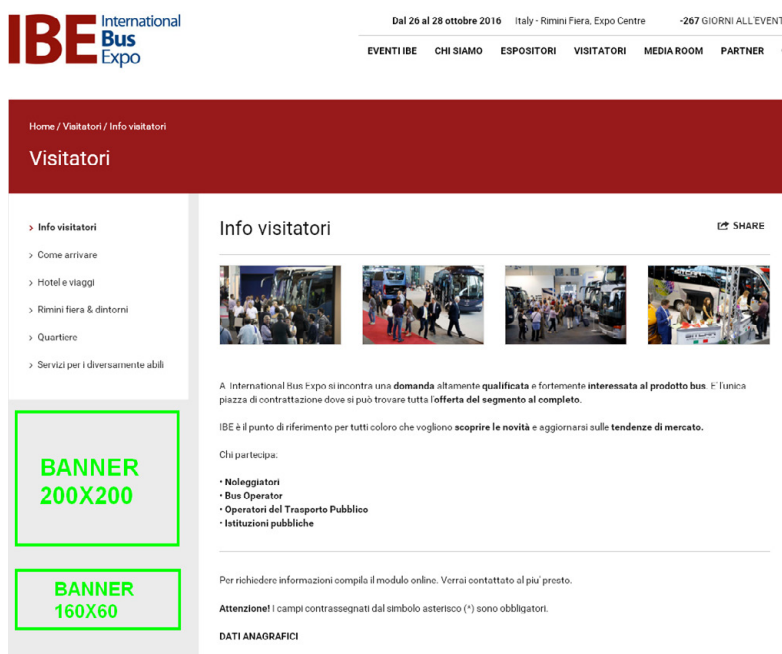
IBE International Bus Expo

Dal 26 al 28 ottobre 2016 Italy - Rimini Fiera, Expo Centre -267 GIORNI ALL'EVENT

EVENTI IBE CHI SIAMO ESPOSITORI VISITATORI MEDIA ROOM PARTNER

Home / Visitatori / Info visitatori

Visitatori

› Info visitatori
› Come arrivare
› Hotel e viaggi
› Rimini fiera & dintorni
› Quartiere
› Servizi per i diversamente abili

BANNER 200X200

BANNER 160X60

Info visitatori

SHARE

A International Bus Expo si incontra una domanda altamente qualificata e fortemente interessata al prodotto bus. E' l'unica piazza di contrattazione dove si può trovare tutta l'offerta del segmento al completo.

IBE è il punto di riferimento per tutti coloro che vogliono scoprire le novità e aggiornarsi sulle tendenze di mercato.

Chi partecipa:

• Noleggiatori
• Bus Operator
• Operatori del Trasporto Pubblico
• Istituzioni pubbliche

Per richiedere informazioni compila il modulo online. Verrai contattato al piu' presto.

Attenzione! I campi contrassegnati dal simbolo asterisco (*) sono obbligatori.

DATI ANAGRAFICI